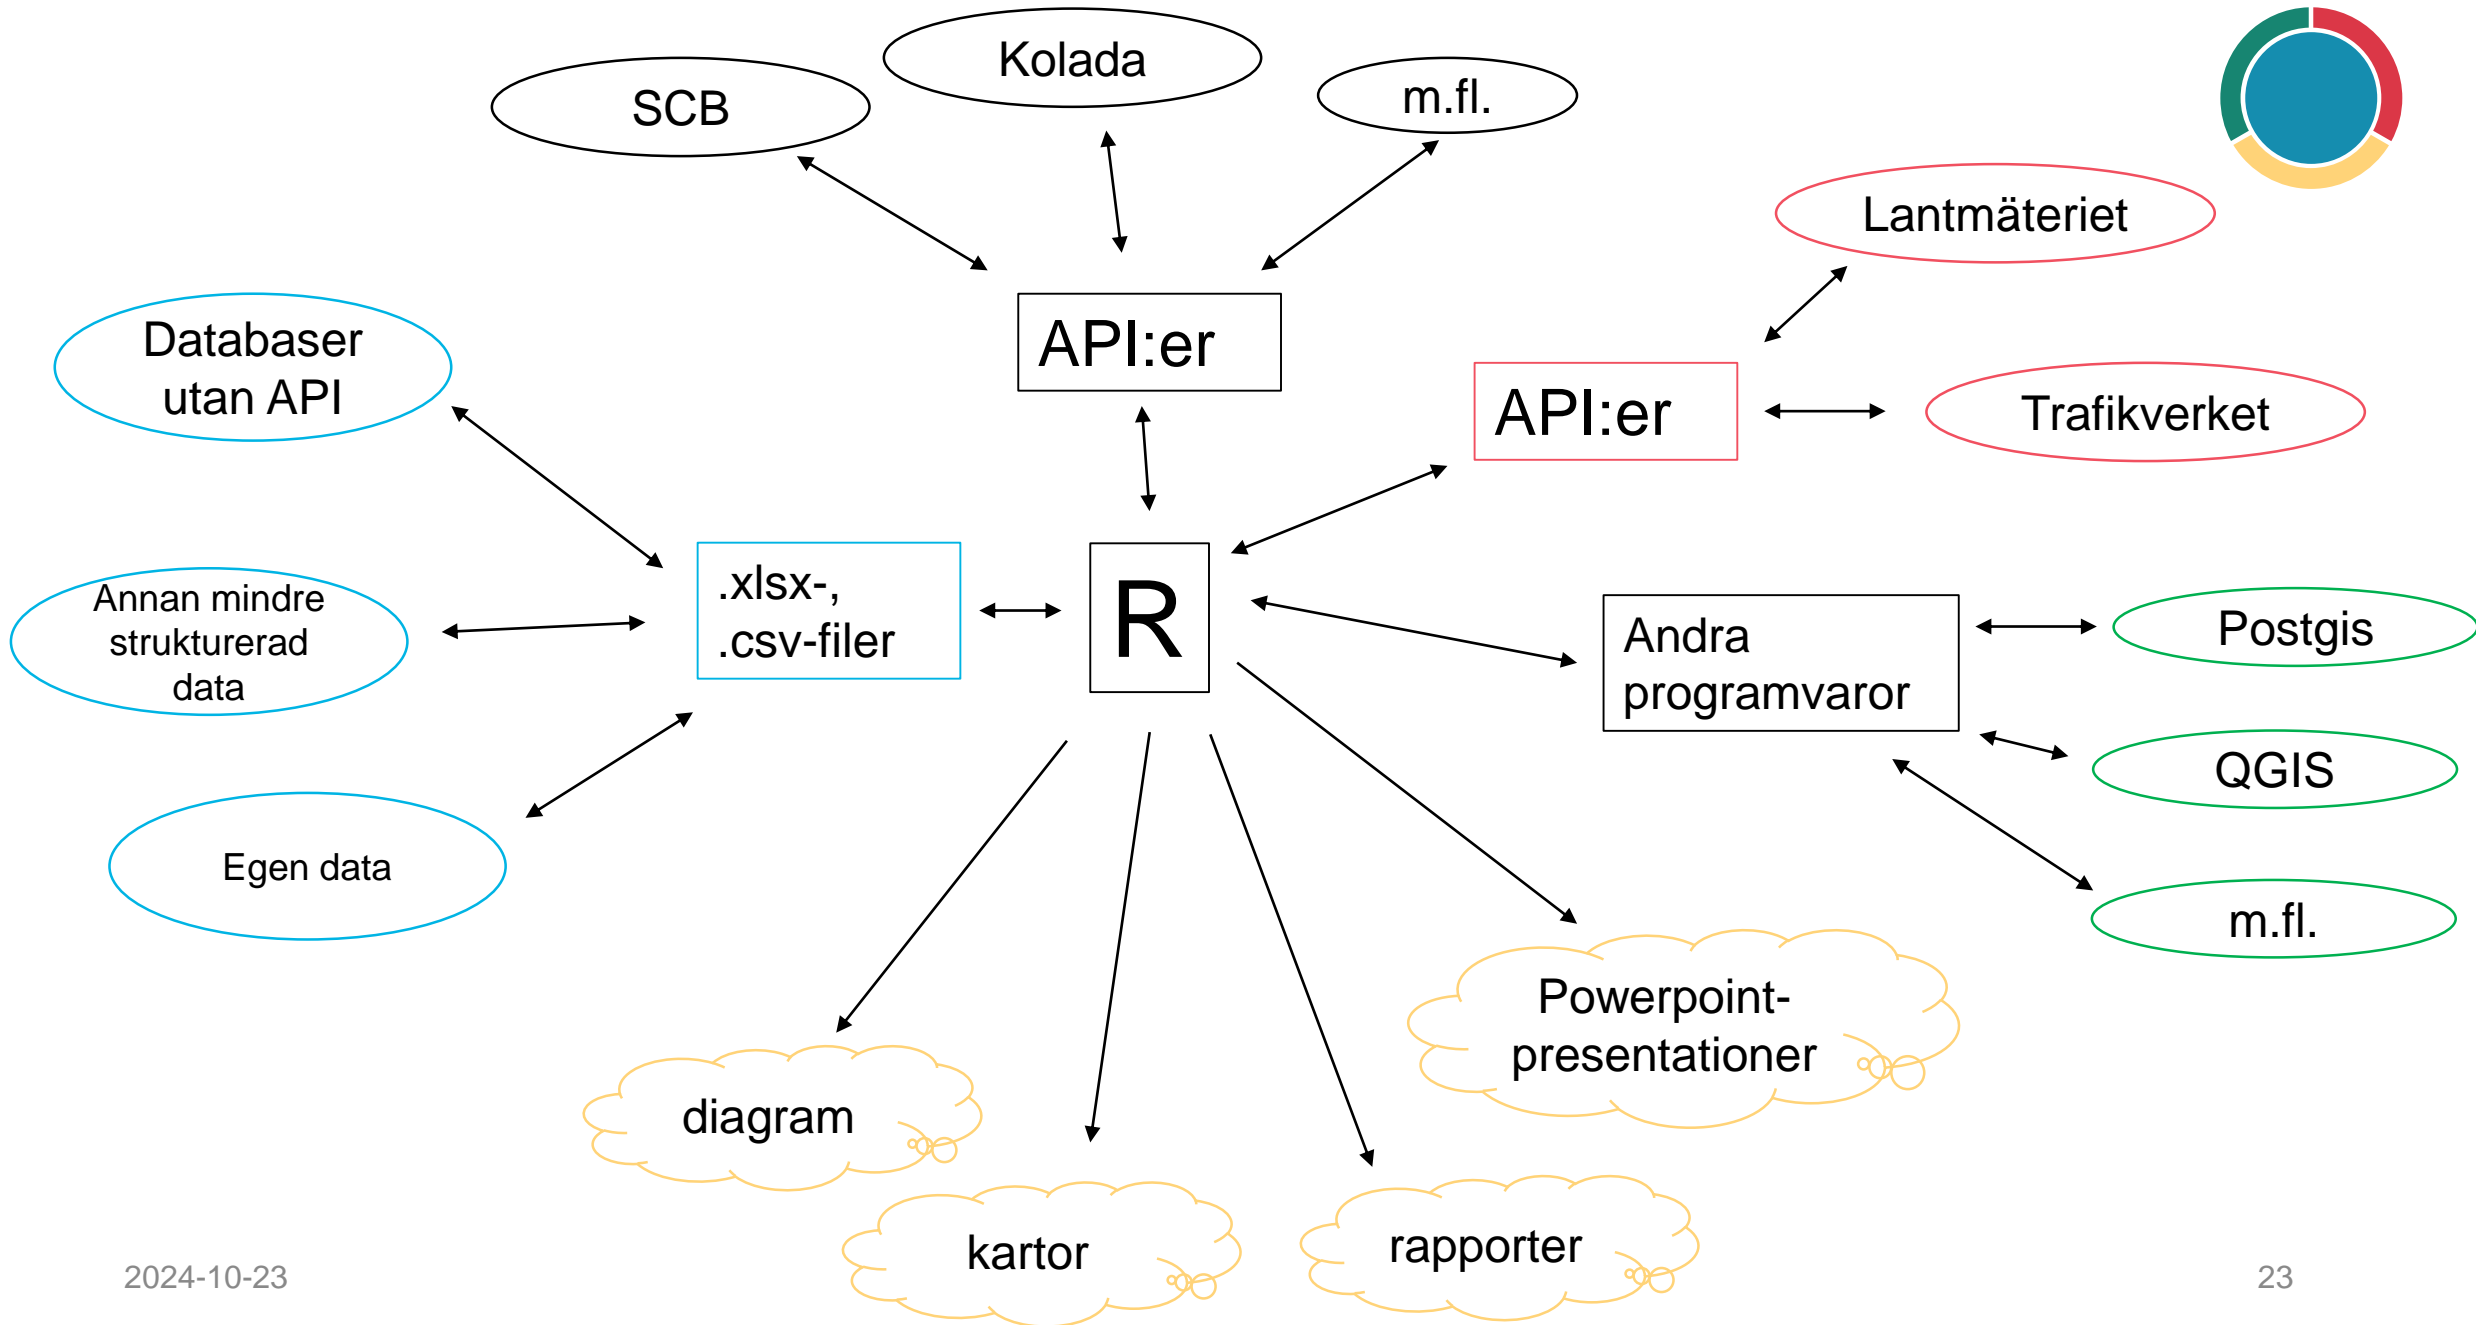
SCB

Kolada

m.fl.

API:er

Lantmäteriet

Databaser utan API

API:er

Trafikverket

Annan mindre strukturerad data

.xlsx-, .csv-filer

R

Andra programvaror

Postgis

QGIS

Egen data

m.fl.

Powerpoint-presentationer

diagram

kartor

rapporter

2024-10-23

23